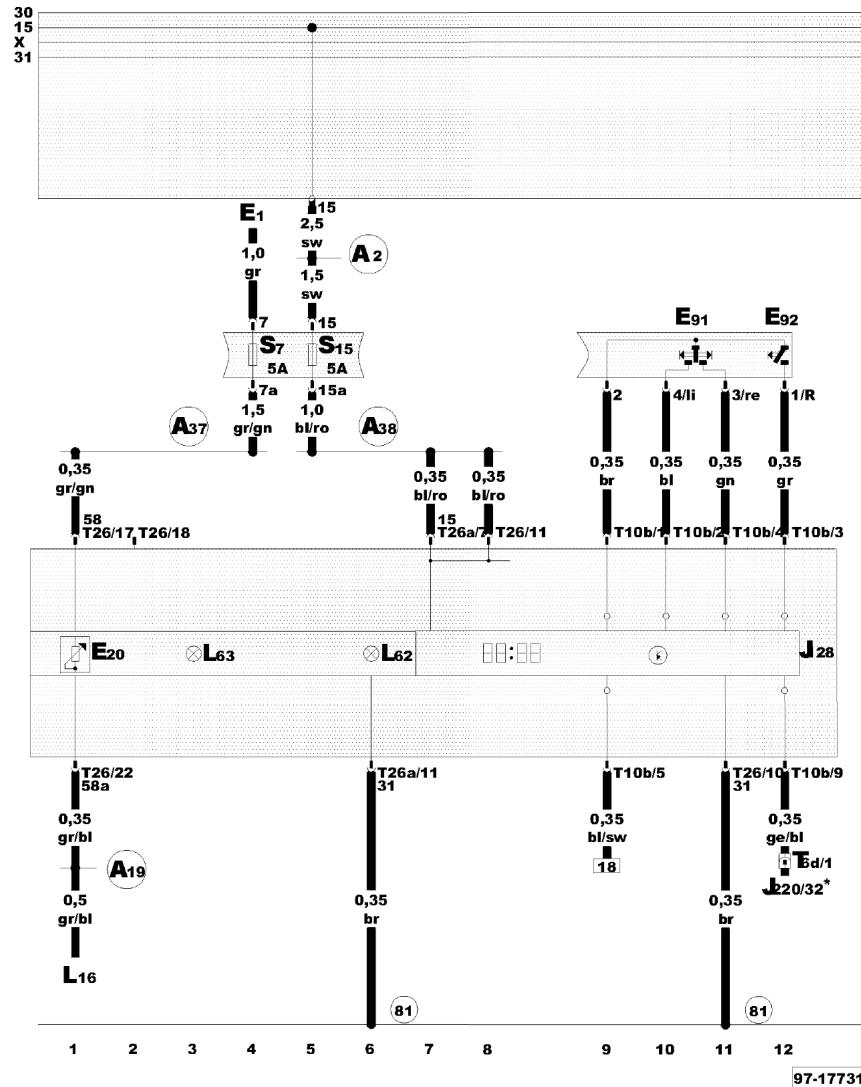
30
15
X
31

E1
1,0
gr
7

15
2,5
sw
A2
1,5
sw
15

S7
5A
S15
5A

7a
1,5
gr/gn
15a
1,0
bl/ro

A37
A38

0,35
gr/gn
58
T26/17 T26/18

0,35
bl/ro
15
T26a/7

0,35
bl/ro
T26/11

E91
E92

2
0,35
br
T10b/1

4/li
0,35
bl
T10b/2

3/re
0,35
gn
T10b/4

1/R
0,35
gr
T10b/3

E20
L63
L62
88:88
J28

T26/22
58a
0,35
gr/bl
A19
0,5
gr/bl
L16

T26a/11
31
0,35
br

T10b/5
0,35
bl/sw
18

T26/10
31
0,35
br

T10b/9
0,35
ge/bl
T6d/1
J220/32*

81
81

1 2 3 4 5 6 7 8 9 10 11 12

97-17731